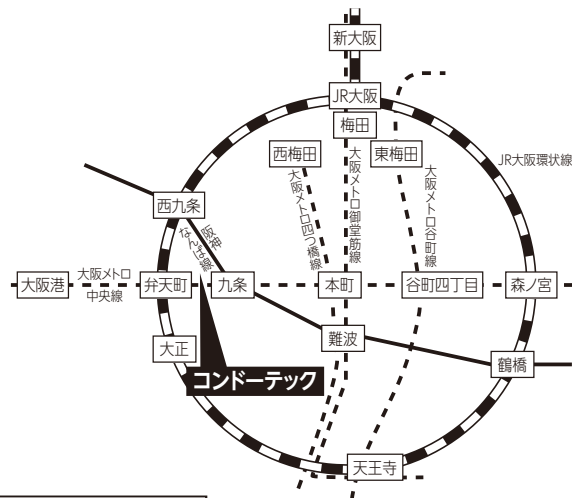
新大阪

JR大阪

梅田

西梅田

東梅田

JR大阪環状線

大阪メトロ御堂筋線

大阪メトロ四つ橋線

大阪メトロ谷町線

西九条

阪神なんば線

大阪港

大阪メトロ中央線

弁天町

九条

本町

谷町四丁目

森ノ宮

難波

大正

鶴橋

コンドーテック

天王寺